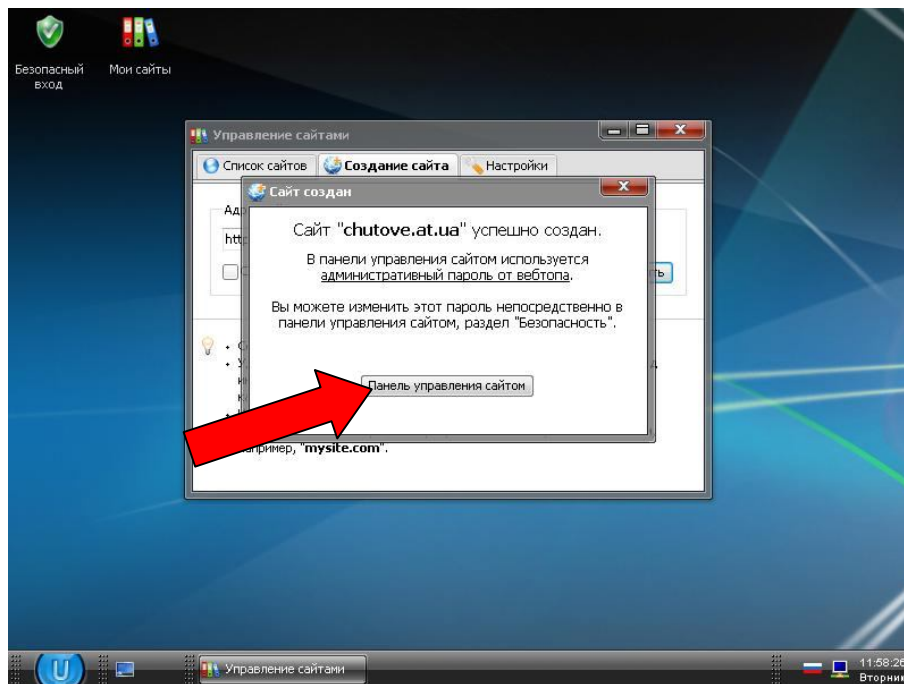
Безопасный вход

Мои сайты

Управление сайтами

Список сайтов

Создание сайта

Настройки

Ад

htt

ть

Сайт создан

Сайт "chutove.at.ua" успешно создан.

В панели управления сайтом используется административный пароль от вебтопа.

Вы можете изменить этот пароль непосредственно в панели управления сайтом, раздел "Безопасность".

Панель управления сайтом

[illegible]пример, "mysite.com".

Управление сайтами

11:58:26
Вторни